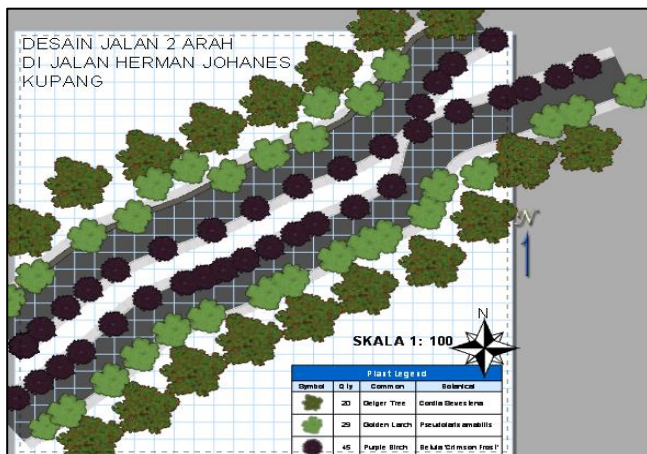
DESAIN JALAN 2 ARAH
DI JALAN HERMAN JOHANES
KUPANG

SKALA 1: 100

N

Plant Legend

| Symbol | Qty | Common | Botanical |
|---|---|---|---|
| | 20 | Geiger Tree | Cordia Sebestena |
| | 29 | Golden Larch | Pseudolarix amabilis |
| | 45 | Purple Birch | Betula 'Crimson Frost' |